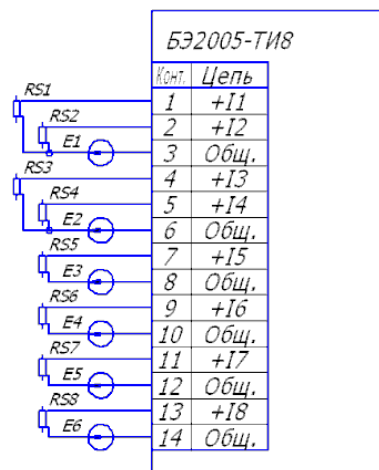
БЭ2005-ТИ8

| Конт. | Цепь |
|---|---|
| 1 | +I1 |
| 2 | +I2 |
| 3 | Общ. |
| 4 | +I3 |
| 5 | +I4 |
| 6 | Общ. |
| 7 | +I5 |
| 8 | Общ. |
| 9 | +I6 |
| 10 | Общ. |
| 11 | +I7 |
| 12 | Общ. |
| 13 | +I8 |
| 14 | Общ. |

RS1
RS2
E1
RS3
RS4
E2
RS5
E3
RS6
E4
RS7
E5
RS8
E6